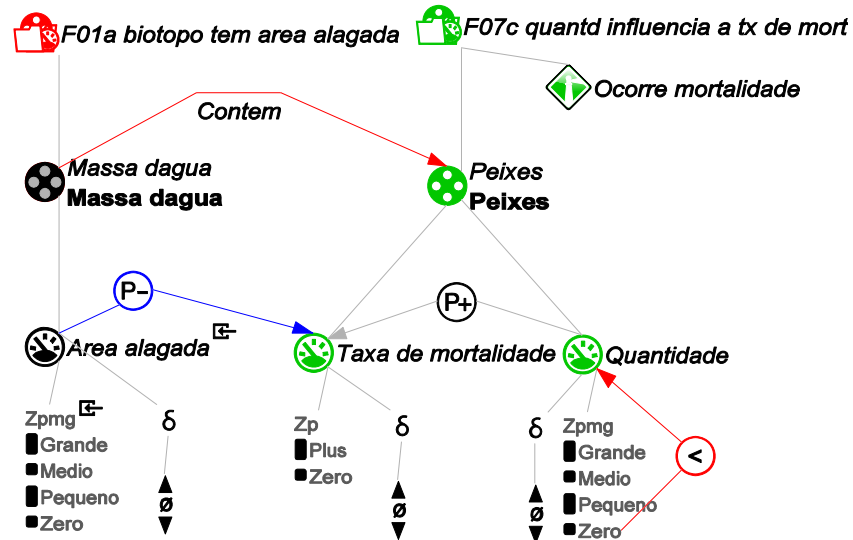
F01a biotopo tem area alagada

F07c quantd influencia a tx de mort

Ocorre mortalidade

Contem

Massa dagua
Massa dagua

Peixes
Peixes

P−

P+

Area alagada

Taxa de mortalidade

Quantidade

Zpmg
Grande
Medio
Pequeno
Zero

δ
ø

Zp
Plus
Zero

δ
ø

δ
ø

Zpmg
Grande
Medio
Pequeno
Zero

<